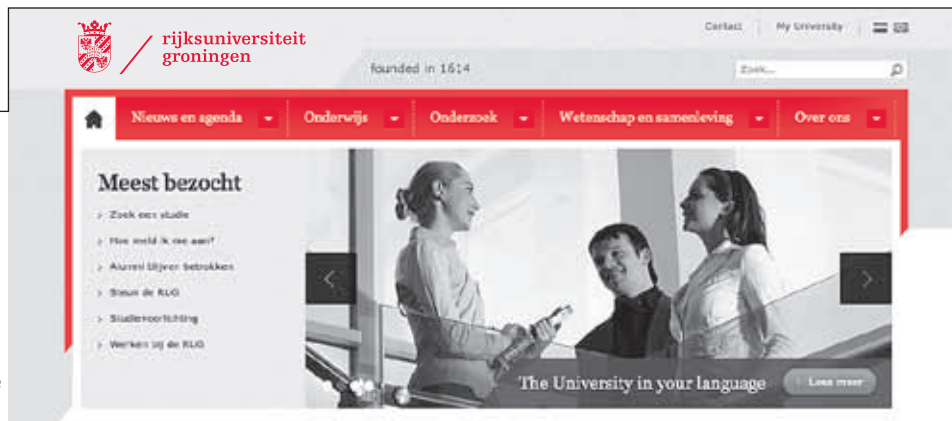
rijksuniversiteit groningen

founded in 1614

Contact | My University

Zoek...

Nieuws en agenda | Onderwijs | Onderzoek | Wetenschap en samenleving | Over ons

Meest bezocht

Zoek een studie
Hoe meld ik me aan?
Alumni blijven betrokken
Steun de RUG
Studievoorlichting
Werken bij de RUG

The University in your language

Lees meer